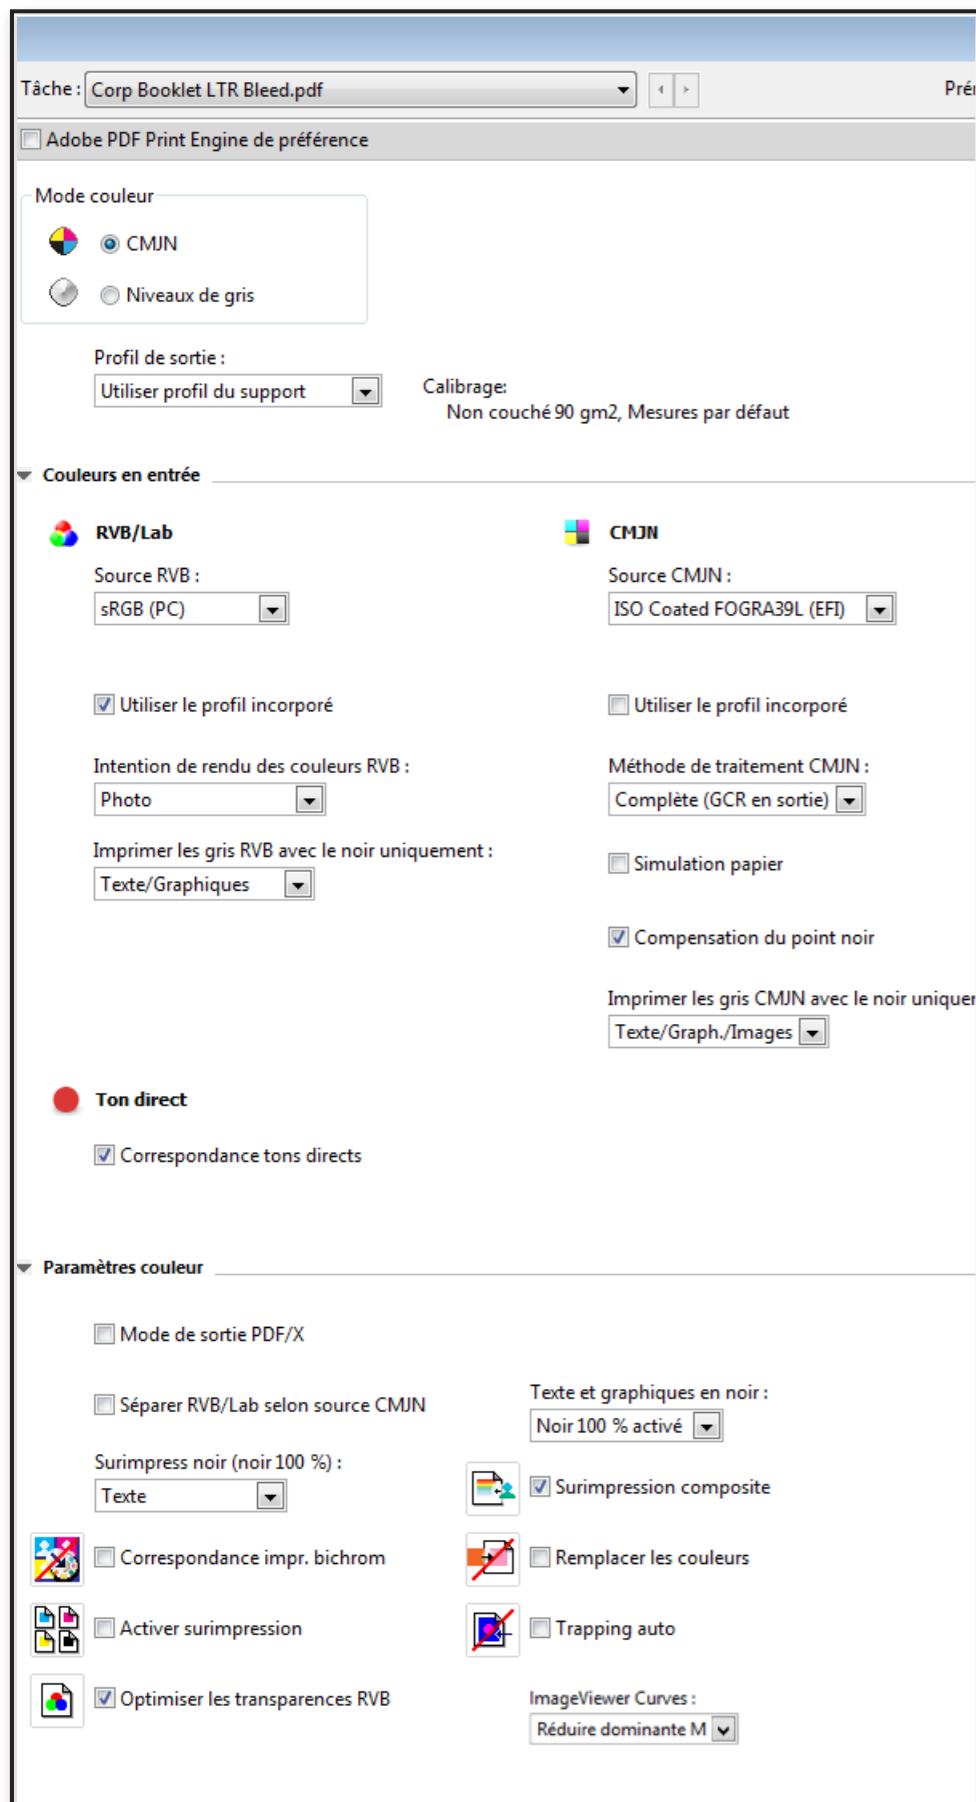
Tâche : Corp Booklet LTR Bleed.pdf

Pré

Adobe PDF Print Engine de préférence

Mode couleur

CMJN

Niveaux de gris

Profil de sortie :

Utiliser profil du support

Calibrage:
Non couché 90 gm2, Mesures par défaut

Couleurs en entrée

RVB/Lab

Source RVB :

sRGB (PC)

Utiliser le profil incorporé

Intention de rendu des couleurs RVB :

Photo

Imprimer les gris RVB avec le noir uniquement :

Texte/Graphiques

CMJN

Source CMJN :

ISO Coated FOGRA39L (EFI)

Utiliser le profil incorporé

Méthode de traitement CMJN :

Complète (GCR en sortie)

Simulation papier

Compensation du point noir

Imprimer les gris CMJN avec le noir uniquer

Texte/Graph./Images

Ton direct

Correspondance tons directs

Paramètres couleur

Mode de sortie PDF/X

Séparer RVB/Lab selon source CMJN

Texte et graphiques en noir :

Noir 100 % activé

Surimpress noir (noir 100 %) :

Texte

Surimpression composite

Correspondance impr. bichrom

Remplacer les couleurs

Activer surimpression

Trapping auto

Optimiser les transparences RVB

ImageViewer Curves :

Réduire dominante M